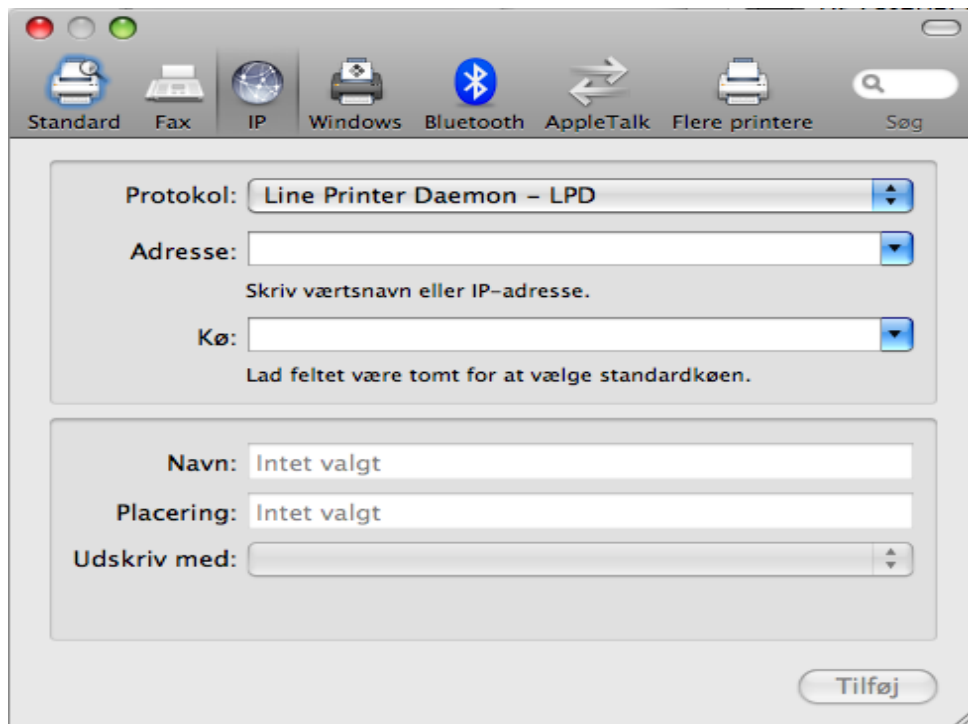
Standard Fax IP Windows Bluetooth AppleTalk Flere printere Søg

Protokol: Line Printer Daemon – LPD

Adresse:

Skriv værtsnavn eller IP-adresse.

Kø:

Lad feltet være tomt for at vælge standardkøen.

Navn: Intet valgt

Placering: Intet valgt

Udskriv med:

Tilføj